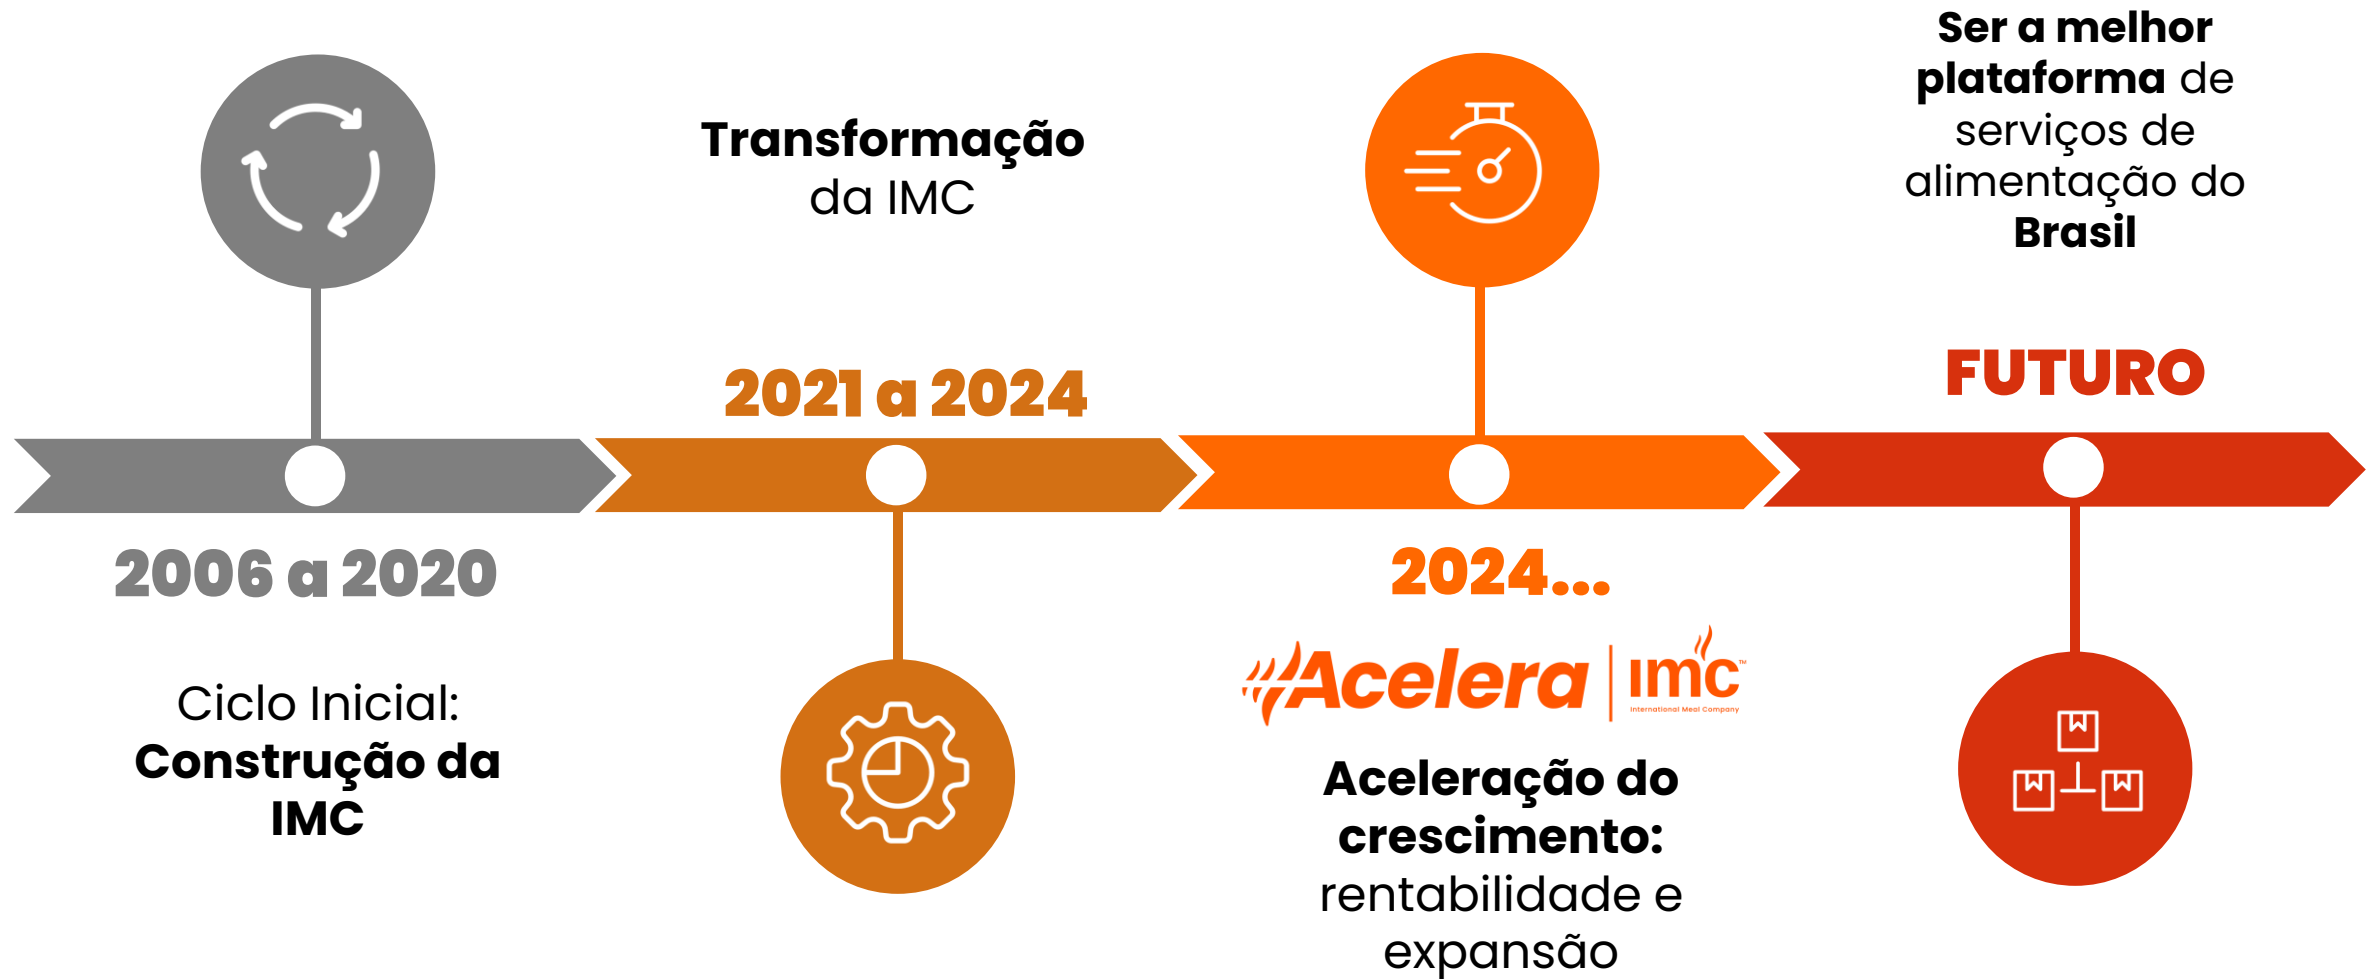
Transformação da IMC

Ser a melhor plataforma de serviços de alimentação do Brasil

2021 a 2024

FUTURO

2006 a 2020

2024...

Ciclo Inicial: Construção da IMC

Acelera | IMC™
International Meal Company

Aceleração do crescimento: rentabilidade e expansão